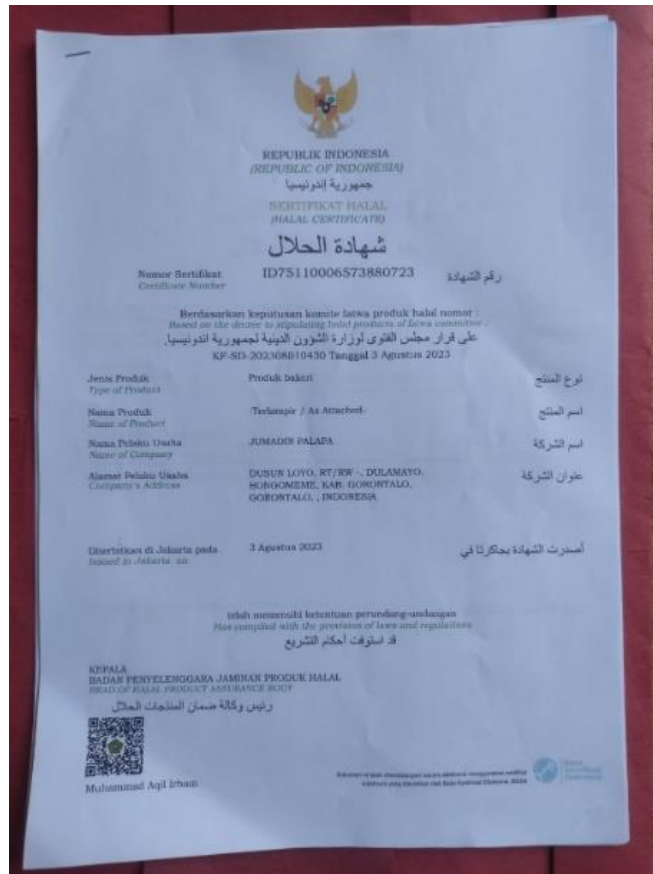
REPUBLIK INDONESIA
(REPUBLIC OF INDONESIA)
جمهورية اندونيسيا
SERTIFIKAT HALAL
(HALAL CERTIFICATE)
شهادة الحلال

Nomor Sertifikat
Certificate Number
ID75110006573880723
رقم الشهادة

Berdasarkan keputusan komite fatwa produk halal nomor :
Based on the decree to stipulating halal products of fatwa committee :
على قرار مجلس الفتوى لوزارة الشؤون الدينية لجمهورية اندونيسيا.
KF-SD-202308010430 Tanggal 3 Agustus 2023

| | | |
|---|---|---|
| Jenis Produk<br>Type of Product | Produk bakeri | نوع المنتج |
| Nama Produk<br>Name of Product | Terlampir / As Attached | اسم المنتج |
| Nama Pelaku Usaha<br>Name of Company | JUMADIN PALADA | اسم الشركة |
| Alamat Pelaku Usaha<br>Company's Address | DUSUN LOYO, RT/RW -, DULAMAYO, HONGOMEME, KAB. GORONTALO, GORONTALO, , INDONESIA | عنوان الشركة |
| Diterbitkan di Jakarta pada<br>Issued in Jakarta on | 3 Agustus 2023 | أصدرت الشهادة بجاكرتا في |

telah memenuhi ketentuan perundang-undangan
Has complied with the provision of laws and regulations
قد استوفت أحكام التشريع

KEPALA
BADAN PENYELENGGARA JAMINAN PRODUK HALAL
HEAD OF HALAL PRODUCT ASSURANCE BODY
رئيس وكالة ضمان المنتجات الحلال

Muhammad Aqil Irham

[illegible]